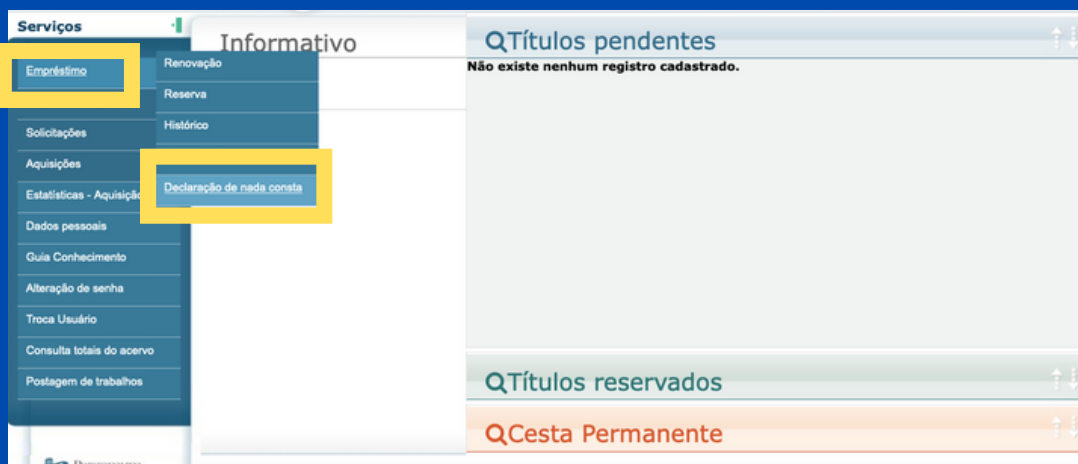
Serviços

Empréstimo

Renovação

Reserva

Histórico

Declaração de nada consta

Solicitações

Aquisições

Estatísticas - Aquisiçõ

Dados pessoais

Guia Conhecimento

Alteração de senha

Troca Usuário

Consulta totais do acervo

Postagem de trabalhos

Informativo

Títulos pendentes

Não existe nenhum registro cadastrado.

Títulos reservados

Cesta Permanente